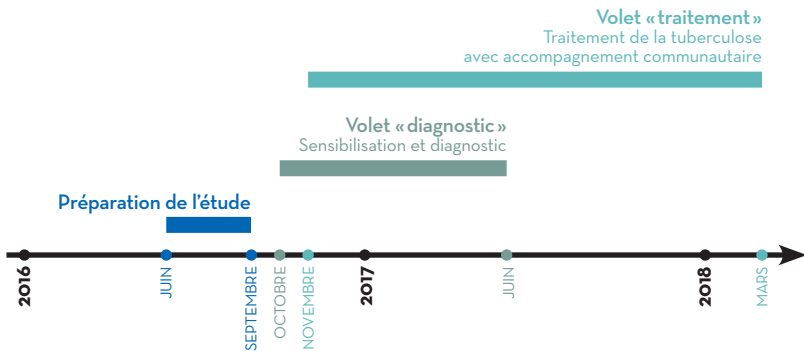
Volet « traitement »
Traitement de la tuberculose avec accompagnement communautaire

Volet « diagnostic »
Sensibilisation et diagnostic

Préparation de l'étude

2016
JUIN
SEPTEMBRE
OCTOBRE
NOVEMBRE
2017
JUIN
2018
MARS